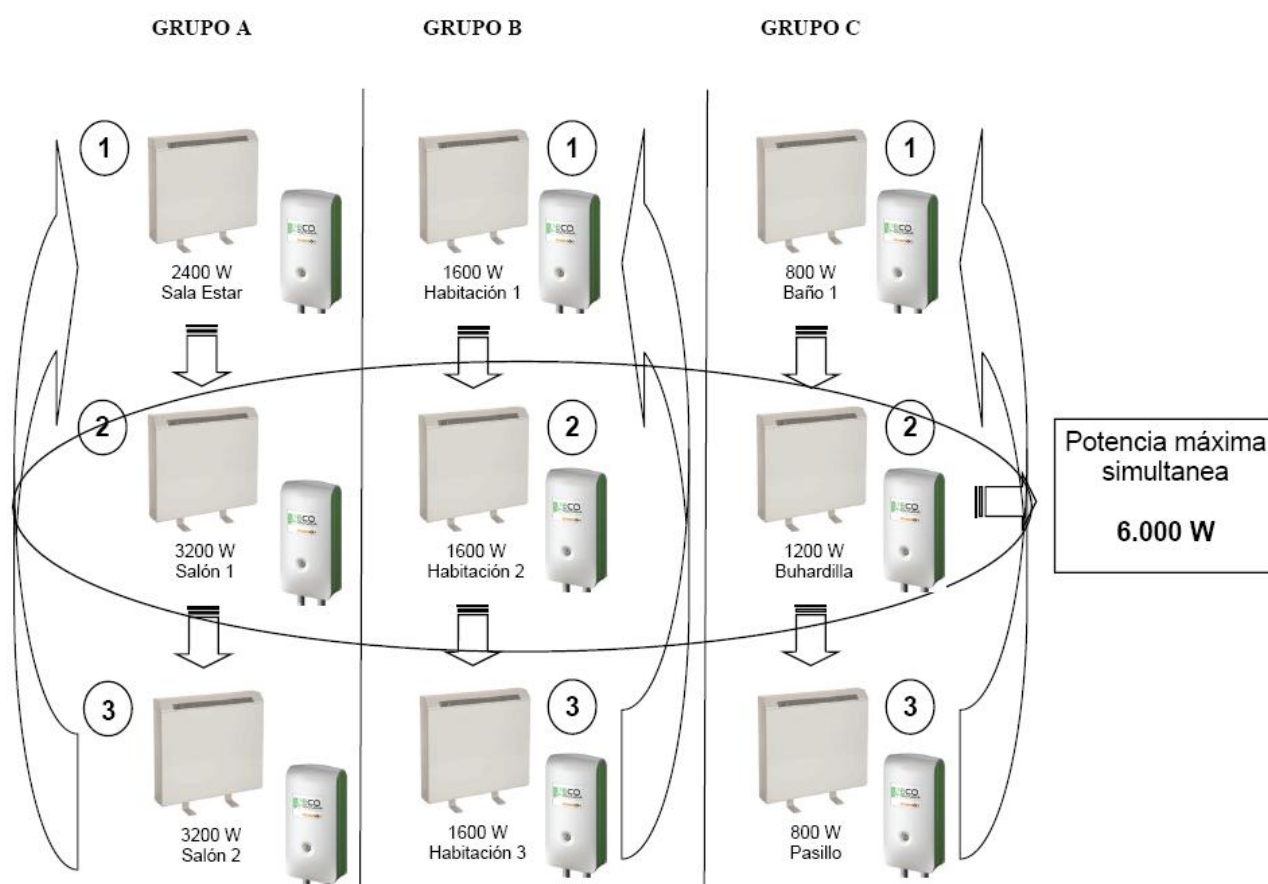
GRUPO A

1

2400 W
Sala Estar

2

3200 W
Salón 1

3

3200 W
Salón 2

GRUPO B

1

1600 W
Habitación 1

2

1600 W
Habitación 2

3

1600 W
Habitación 3

GRUPO C

1

800 W
Baño 1

2

1200 W
Buhardilla

3

800 W
Pasillo

Potencia máxima simultanea

6.000 W